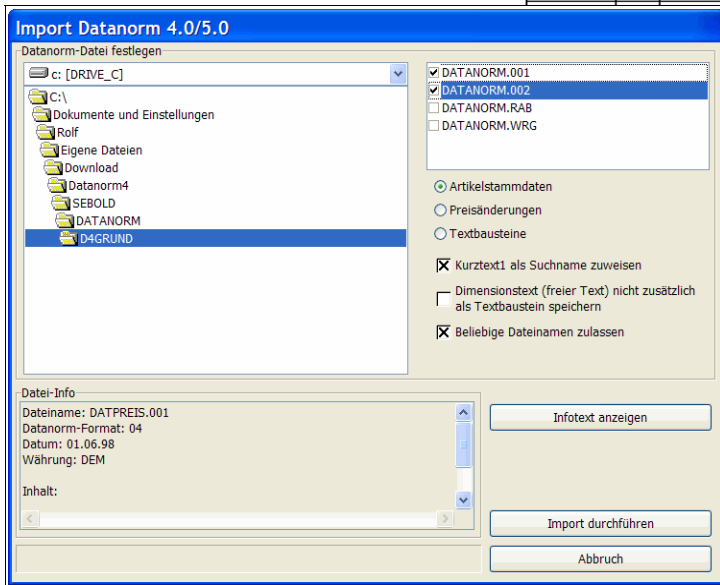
Import Datanorm 4.0/5.0

Datanorm-Datei festlegen

c: [DRIVE_C]

C:\
Dokumente und Einstellungen
Rolf
Eigene Dateien
Download
Datanorm4
SEBOLD
DATANORM
D4GRUND

DATANORM.001
DATANORM.002
DATANORM.RAB
DATANORM.WRG

Artikelstammdaten
Preisänderungen
Textbausteine

Kurztext1 als Suchname zuweisen
Dimensionstext (freier Text) nicht zusätzlich als Textbaustein speichern
Beliebige Dateinamen zulassen

Datei-Info
Dateiname: DATPREIS.001
Datanorm-Format: 04
Datum: 01.06.98
Währung: DEM

Inhalt:

Infotext anzeigen

Import durchführen

Abbruch